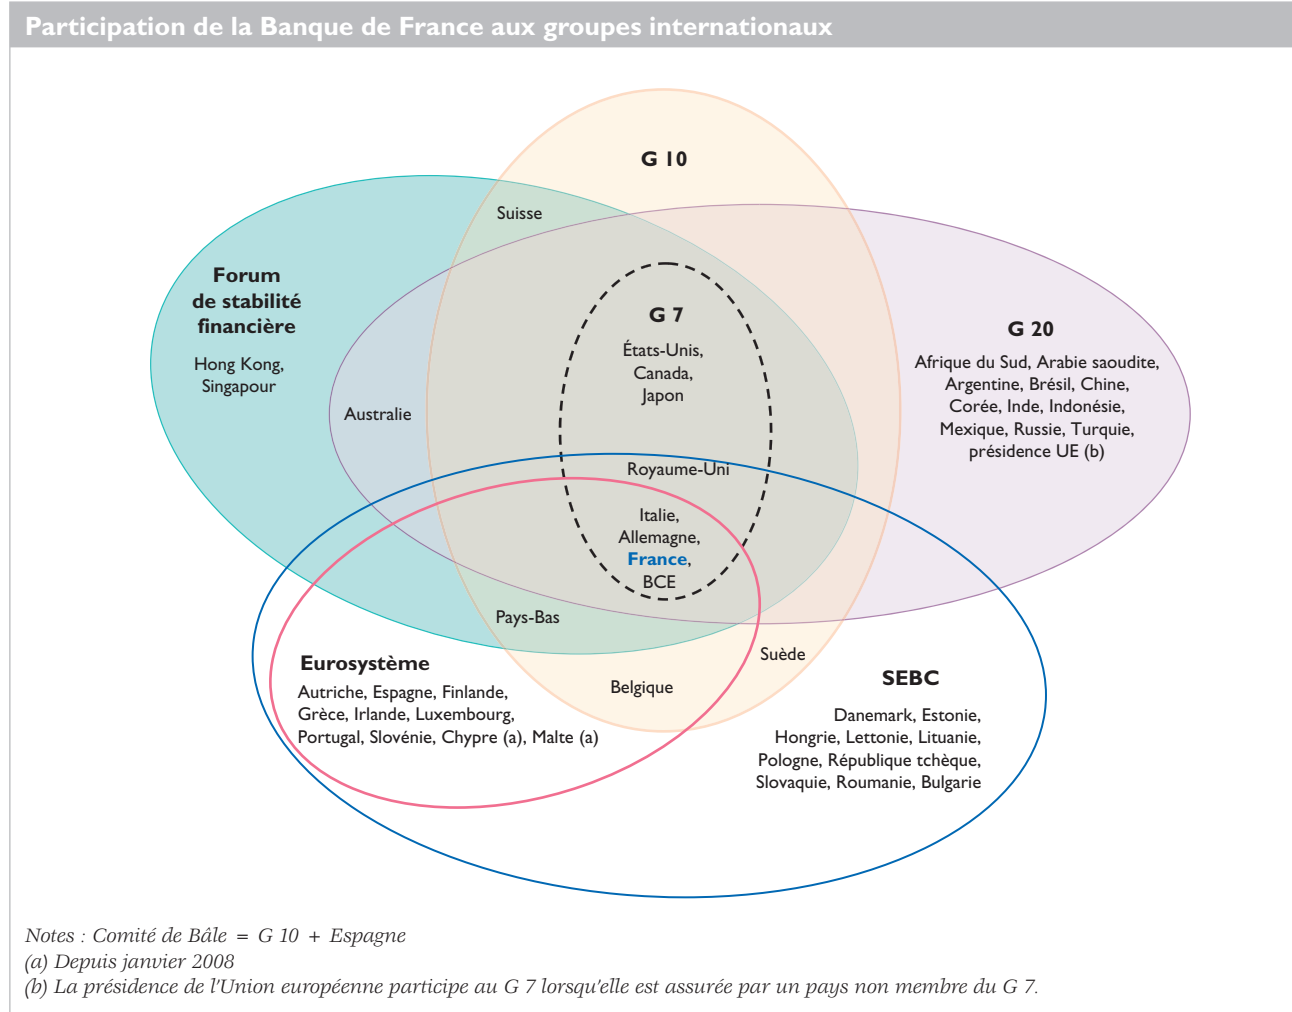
Participation de la Banque de France aux groupes internationaux

G 10

Suisse

Forum de stabilité financière

Hong Kong, Singapour

G 7

États-Unis, Canada, Japon

G 20

Afrique du Sud, Arabie saoudite, Argentine, Brésil, Chine, Corée, Inde, Indonésie, Mexique, Russie, Turquie, présidence UE (b)

Australie

Royaume-Uni

Italie, Allemagne, France, BCE

Pays-Bas

Suède

Eurosystème

Autriche, Espagne, Finlande, Grèce, Irlande, Luxembourg, Portugal, Slovénie, Chypre (a), Malte (a)

Belgique

SEBC

Danemark, Estonie, Hongrie, Lettonie, Lituanie, Pologne, République tchèque, Slovaquie, Roumanie, Bulgarie

Notes : Comité de Bâle = G 10 + Espagne
(a) Depuis janvier 2008
(b) La présidence de l'Union européenne participe au G 7 lorsqu'elle est assurée par un pays non membre du G 7.